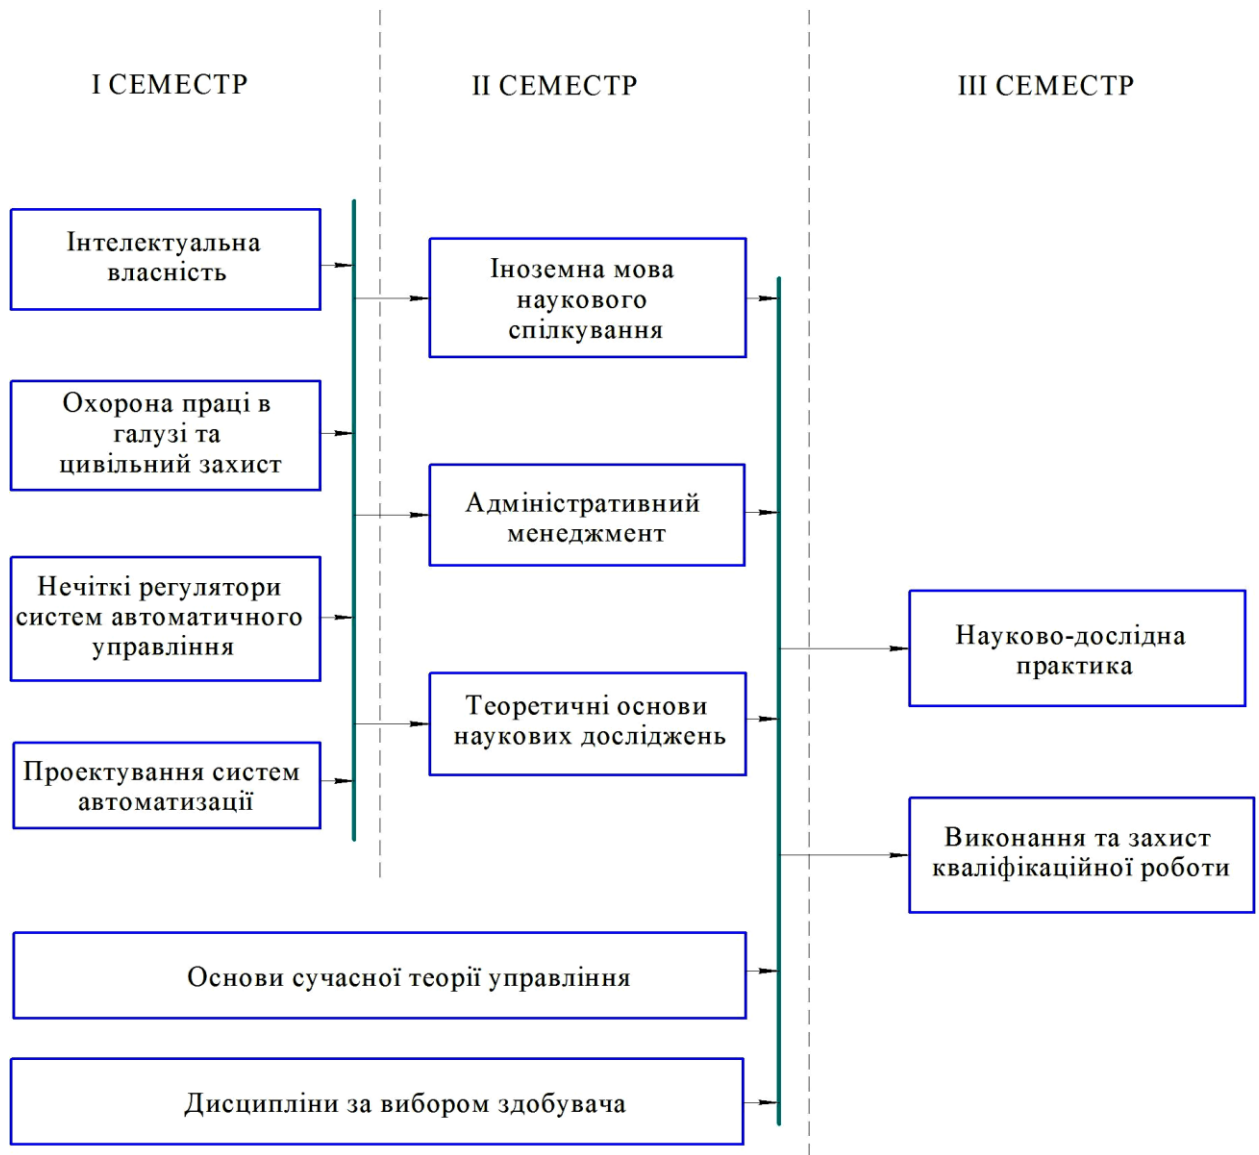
I СЕМЕСТР

II СЕМЕСТР

III СЕМЕСТР

Інтелектуальна власність

Охорона праці в галузі та цивільний захист

Нечіткі регулятори систем автоматичного управління

Проектування систем автоматизації

Іноземна мова наукового спілкування

Адміністративний менеджмент

Теоретичні основи наукових досліджень

Науково-дослідна практика

Виконання та захист кваліфікаційної роботи

Основи сучасної теорії управління

Дисципліни за вибором здобувача